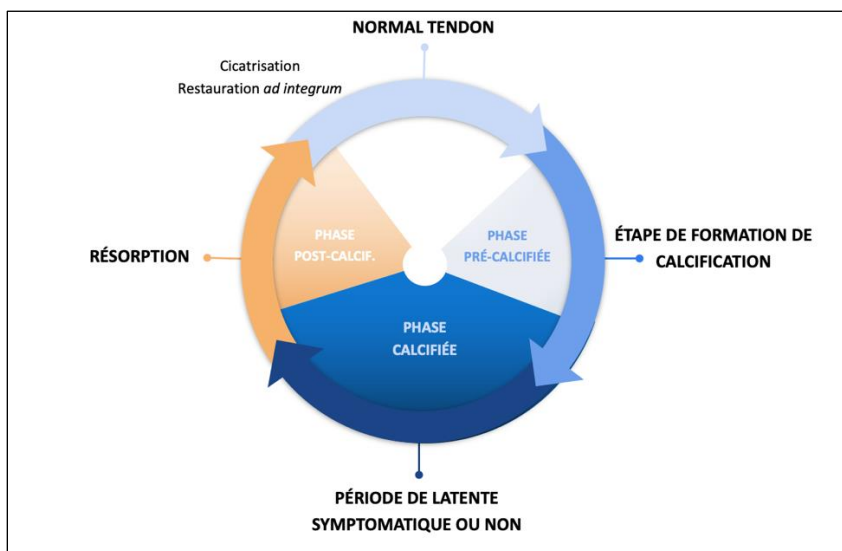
NORMAL TENDON

Cicatrisation
Restauration *ad integrum*

ÉTAPE DE FORMATION DE CALCIFICATION

PHASE
PRÉ-CALCIFIÉE

PHASE
CALCIFIÉE

PHASE
POST-CALCIF.

RÉSORPTION

PÉRIODE DE LATENTE
SYMPTOMATIQUE OU NON